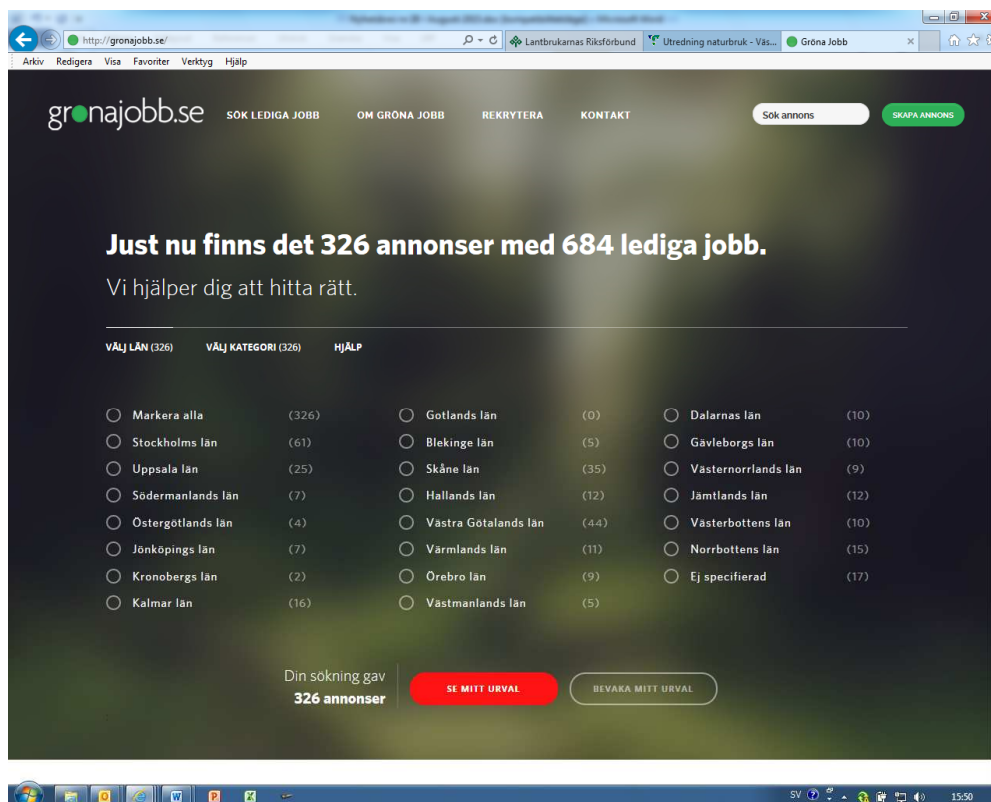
http://gronajobb.se/

Lantbrukarnas Riksförbund

Utredning naturbruk - Väs...

Gröna Jobb

Arkiv Redigera Visa Favoriter Verktyg Hjälp

gronajobb.se SÖK LEDIGA JOBB OM GRÖNA JOBB REKRYTERA KONTAKT

Sök annons

SKAPA ANNONS

Just nu finns det 326 annonser med 684 lediga jobb.

Vi hjälper dig att hitta rätt.

VÄLJ LÄN (326) VÄLJ KATEGORI (326) HJÄLP

Markera alla (326)
Stockholms län (61)
Uppsala län (25)
Södermanlands län (7)
Östergötlands län (4)
Jönköpings län (7)
Kronobergs län (2)
Kalmar län (16)

Gotlands län (0)
Blekinge län (5)
Skåne län (35)
Hallands län (12)
Västra Götalands län (44)
Värmlands län (11)
Örebro län (9)
Västmanlands län (5)

Dalarnas län (10)
Gävleborgs län (10)
Västernorrlands län (9)
Jämtlands län (12)
Västerbottens län (10)
Norrbottens län (15)
Ej specifierad (17)

Din sökning gav
326 annonser

SE MITT URVAL

BEVAKA MITT URVAL

SV 15:50